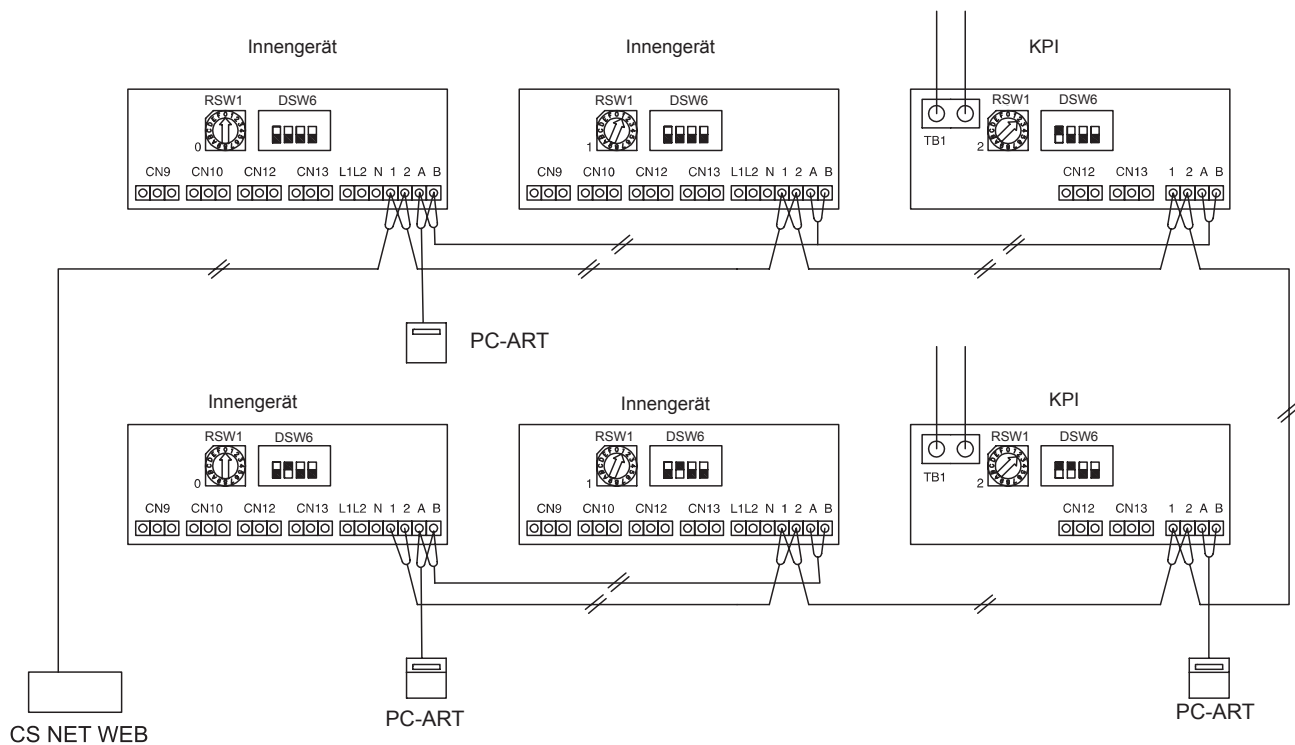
Innengerät

RSW1 DSW6

0

CN9 CN10 CN12 CN13 L1L2 N 1 2 A B

Innengerät

RSW1 DSW6

1

CN9 CN10 CN12 CN13 L1L2 N 1 2 A B

KPI

TB1

RSW1 DSW6

2

CN12 CN13 1 2 A B

PC-ART

Innengerät

RSW1 DSW6

0

CN9 CN10 CN12 CN13 L1L2 N 1 2 A B

Innengerät

RSW1 DSW6

1

CN9 CN10 CN12 CN13 L1L2 N 1 2 A B

KPI

TB1

RSW1 DSW6

2

CN12 CN13 1 2 A B

CS NET WEB

PC-ART

PC-ART